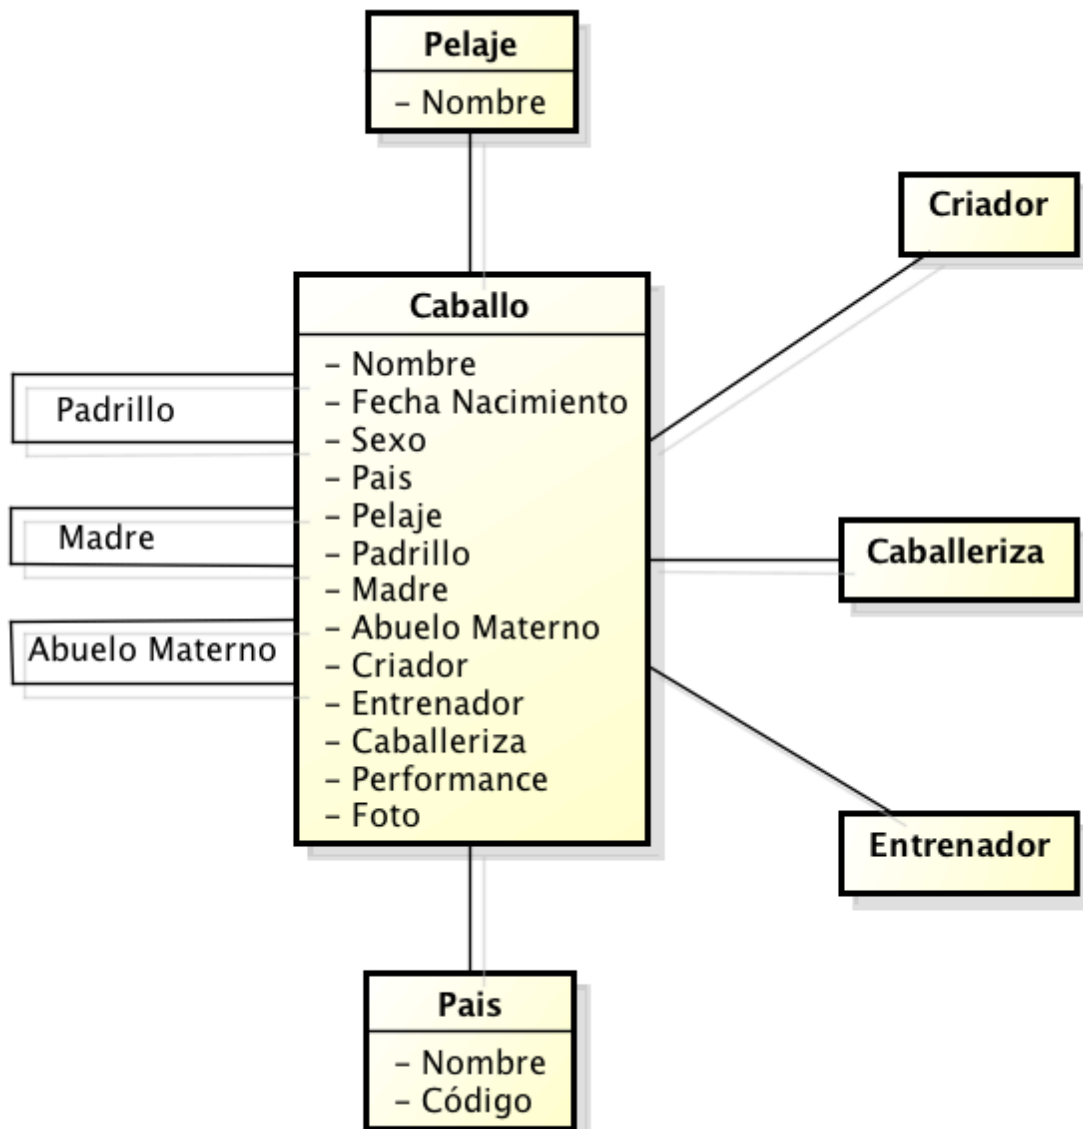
Pelaje
- Nombre

Criador

Caballo
- Nombre
- Fecha Nacimiento
- Sexo
- Pais
- Pelaje
- Padrillo
- Madre
- Abuelo Materno
- Criador
- Entrenador
- Caballeriza
- Performance
- Foto

Padrillo

Madre

Abuelo Materno

Caballeriza

Entrenador

Pais
- Nombre
- Código